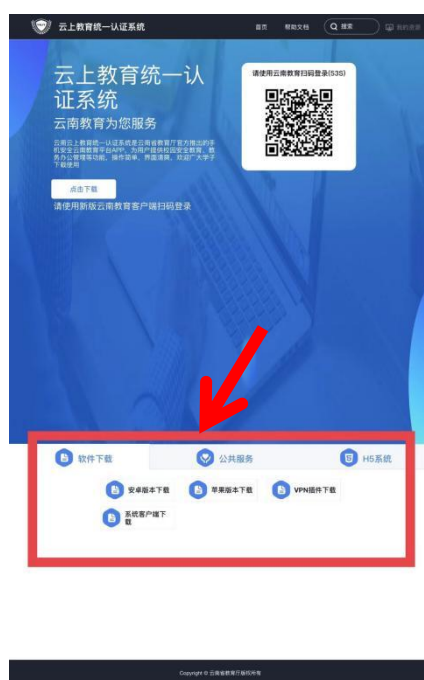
云上教育统一认证系统

首页 帮助文档 搜索 我的桌面

云上教育统一认证系统
云南教育为您服务

云南云上教育统一认证系统是云南省教育厅官方推出的手机安全云南教育平台APP，为用户提供校园安全教育、教务办公管理等功能，操作简单，界面清爽，欢迎广大学子下载使用

点击下载

请使用新版云南教育客户端扫码登录

请使用云南教育扫码登录(53S)

软件下载 公共服务 H5系统

安卓版本下载 苹果版本下载 VPN插件下载

系统客户端下载

Copyright © 云南省教育厅版权所有